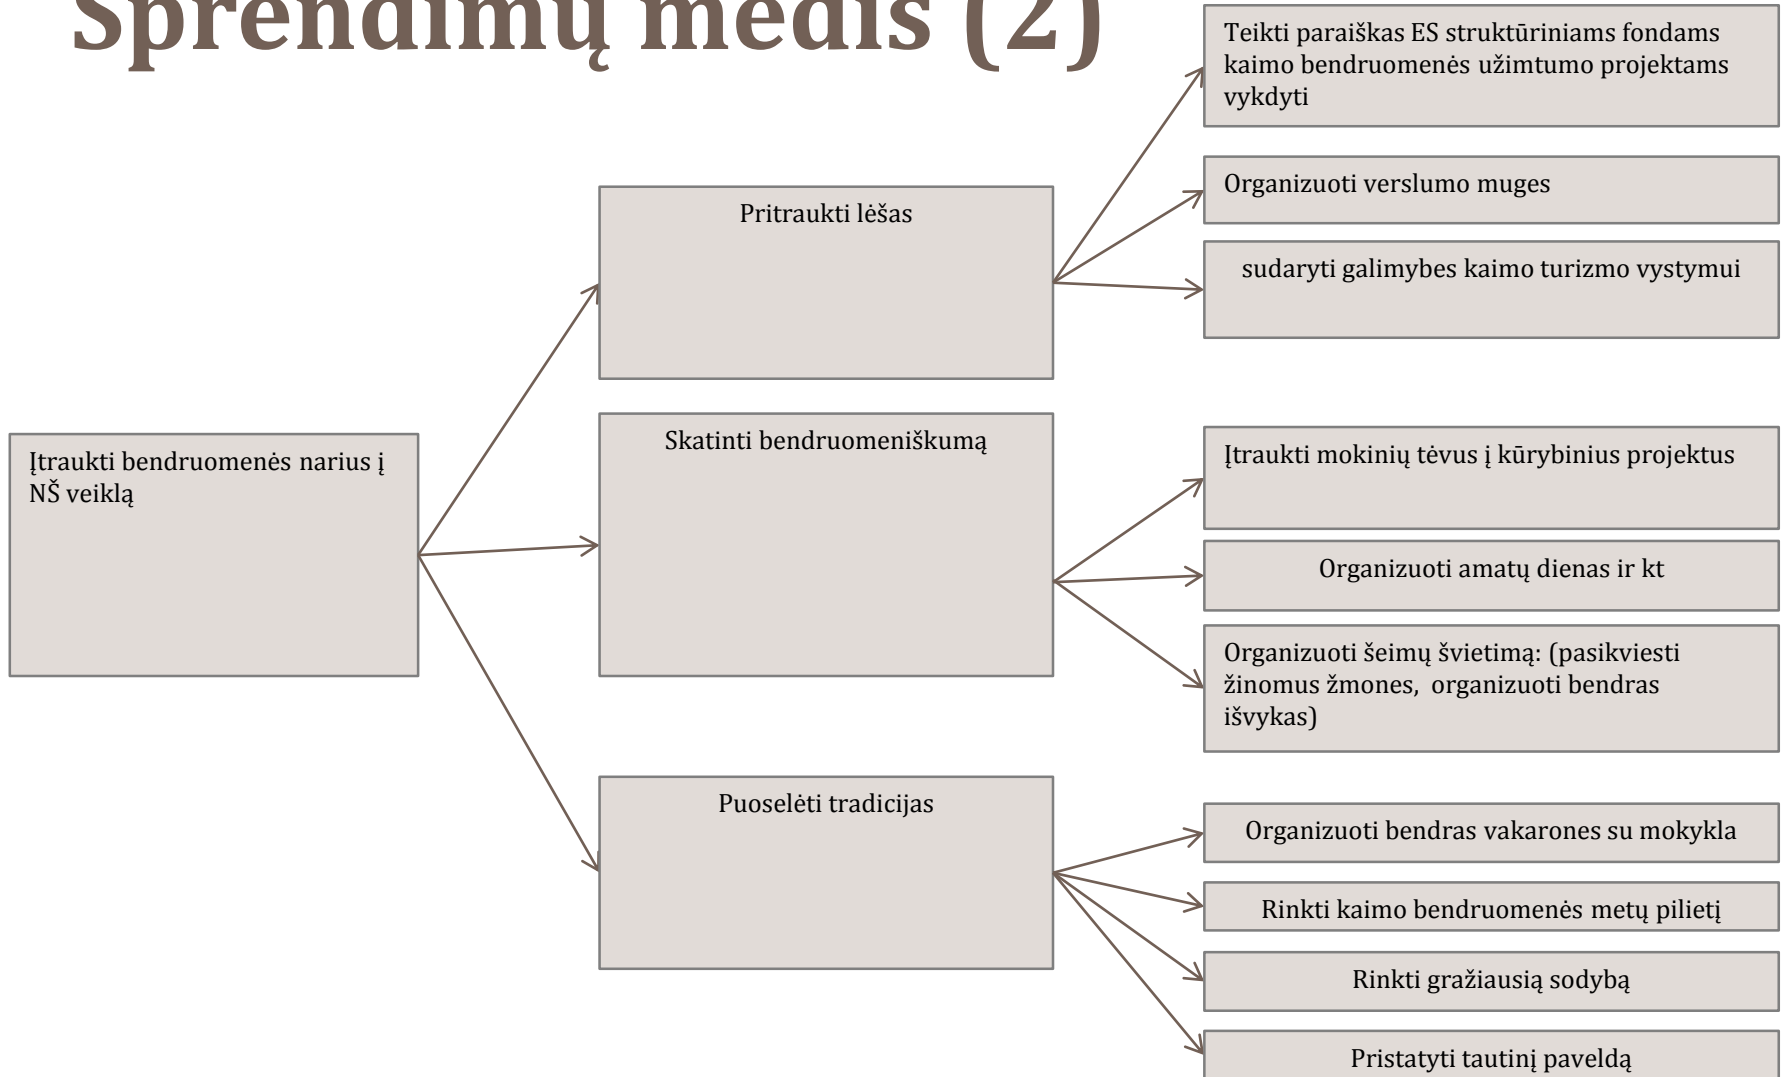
Sprendimų medis (2)

Teikti paraiškas ES struktūriniams fondams kaimo bendruomenės užimtumo projektams vykdyti

Organizuoti verslumo muges

Pritraukti lėšas

sudaryti galimybes kaimo turizmo vystymui

Įtraukti bendruomenės narius į NŠ veiklą

Skatinti bendruomeniškumą

Įtraukti mokinių tėvus į kūrybinius projektus

Organizuoti amatų dienas ir kt

Organizuoti šeimų švietimą: (pasikviesti žinomus žmones, organizuoti bendras išvykas)

Puoselėti tradicijas

Organizuoti bendras vakarones su mokykla

Rinkti kaimo bendruomenės metų pilietį

Rinkti gražiausią sodybą

Pristatyti tautinį paveldą